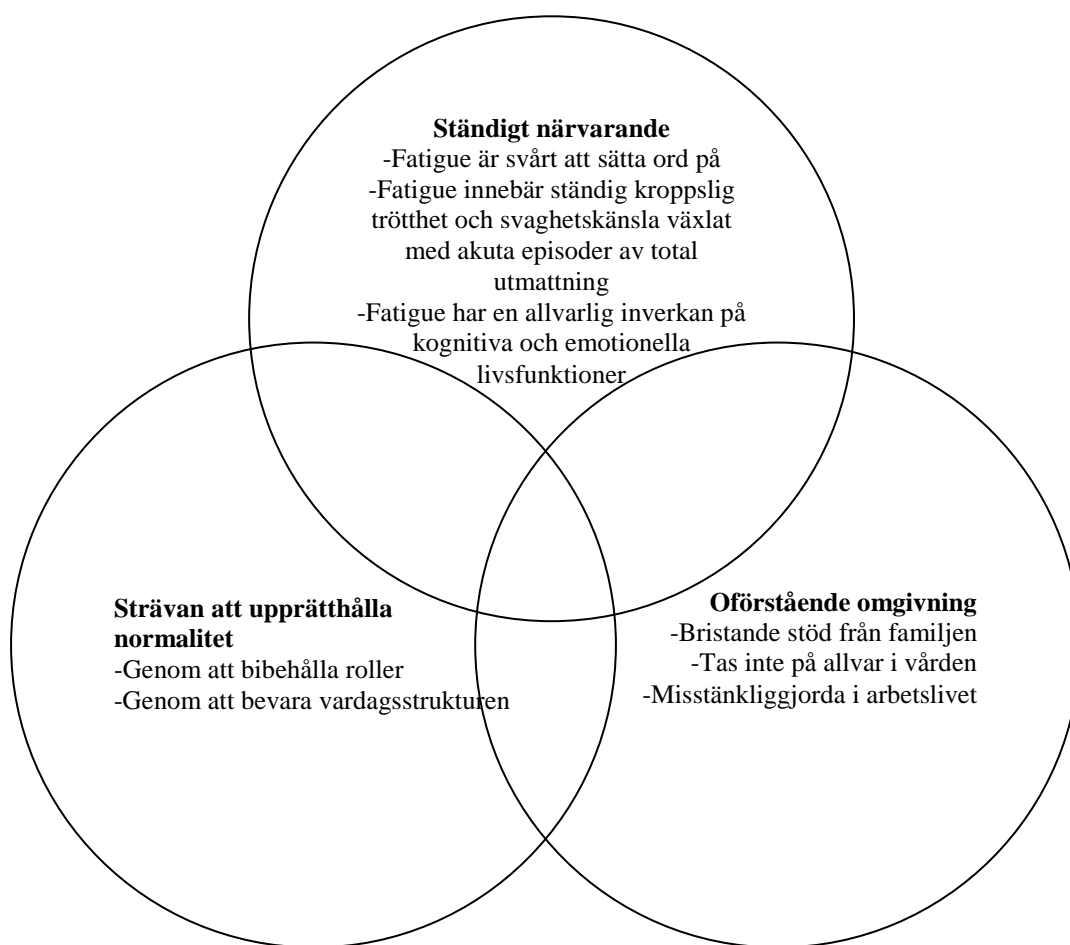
**Ständigt närvarande**
-Fatigue är svårt att sätta ord på
-Fatigue innebär ständig kroppslig trötthet och svaghetskänsla växlat med akuta episoder av total utmattning
-Fatigue har en allvarlig inverkan på kognitiva och emotionella livsfunktioner

**Strävan att upprätthålla normalitet**
-Genom att bibehålla roller
-Genom att bevara vardagsstrukturen

**Oförstående omgivning**
-Bristande stöd från familjen
-Tas inte på allvar i vården
-Misstänkliggjorda i arbetslivet